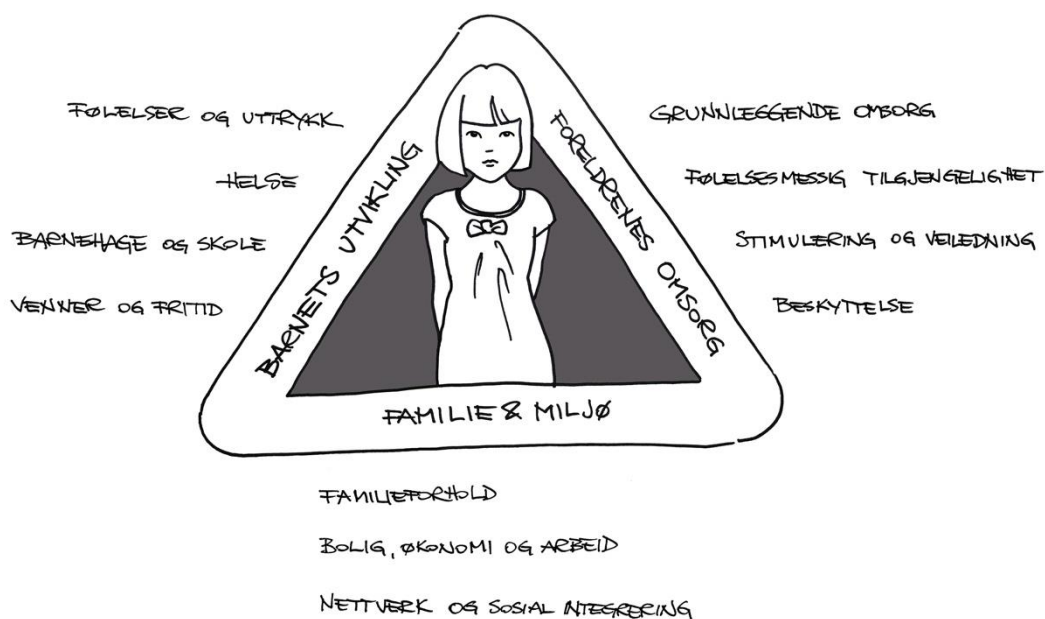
FØLELSER OG UTTRYKK

HELSE

BARNEHAGE OG SKOLE

VENNER OG FRITID

BARNETS UTVIKLING

FORELDRENES OMSORG

GRUNNLEGGENDE OMSORG

FØLELSESMESSIG TILGJENGELIGHET

STIMULERING OG VEILEDNING

BESKYTTELSE

FAMILIE & MILJØ

FAMILIEFORHOLD

BOLIG, ØKONOMI OG ARBEID

NETTVERK OG SOSIAL INTEGRERING